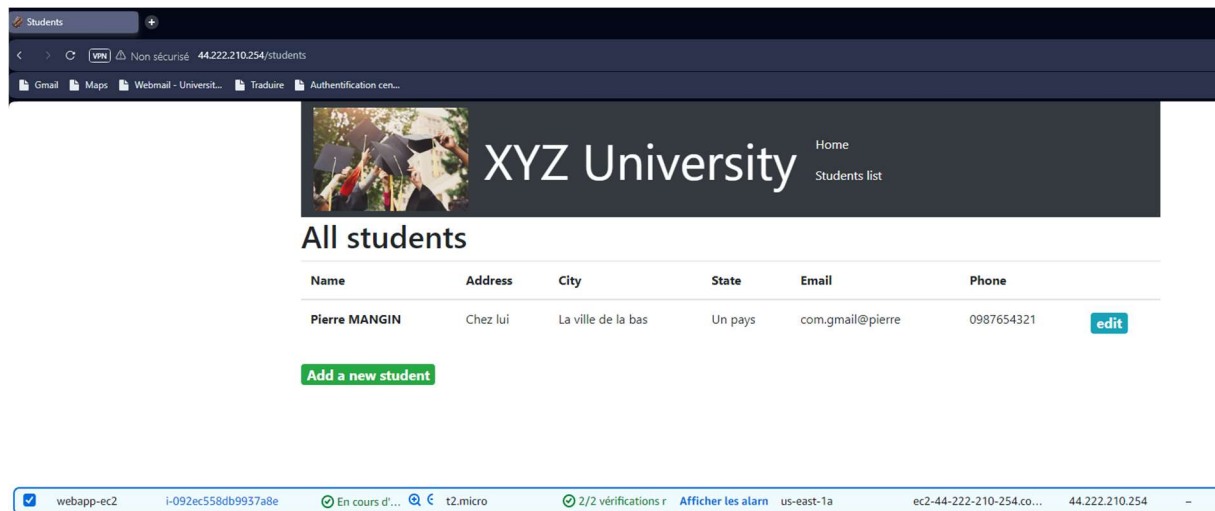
Students

VPN Non sécurisé 44.222.210.254/students

Gmail Maps Webmail - Universit... Traduire Authentification cen...

XYZ University

Home

Students list

All students

| Name | Address | City | State | Email | Phone | |
|---|---|---|---|---|---|---|
| Pierre MANGIN | Chez lui | La ville de la bas | Un pays | com.gmail@pierre | 0987654321 | edit |

Add a new student

webapp-ec2 i-092ec558db9937a8e En cours d'... t2.micro 2/2 vérifications r Afficher les alarn us-east-1a ec2-44-222-210-254.co... 44.222.210.254 –